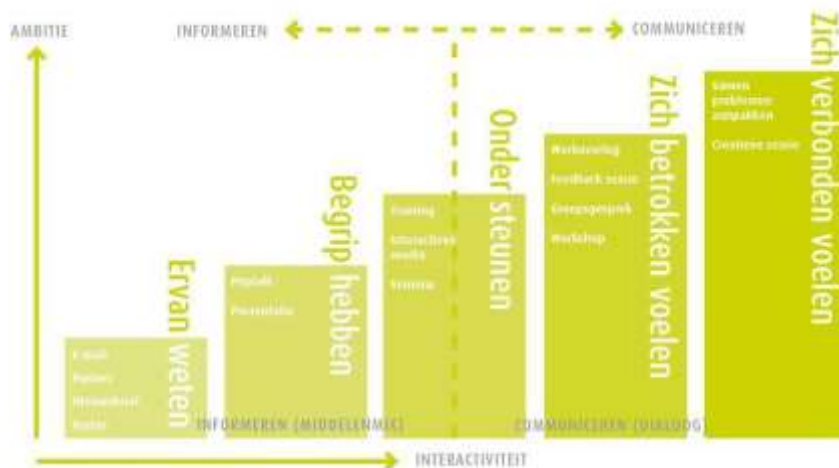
AMBITIE

INFORMEREN

COMMUNICEREN

E-mail
Posters
Nieuwsbrief
Intranet

Ervan weten

Pitch
Presentatie

Begrip hebben

Training
Interactieve media
Sessies

Onder steunen

Werkoverleg
Feedback sessie
Groepsgesprek
Workshop

Zich betrokken voelen

Samen problemen aanpakken
Creatieve sessie

Zich verbonden voelen

INFORMEREN (MIDDELENMIX)

COMMUNICEREN (DIALOOG)

INTERACTIVITEIT